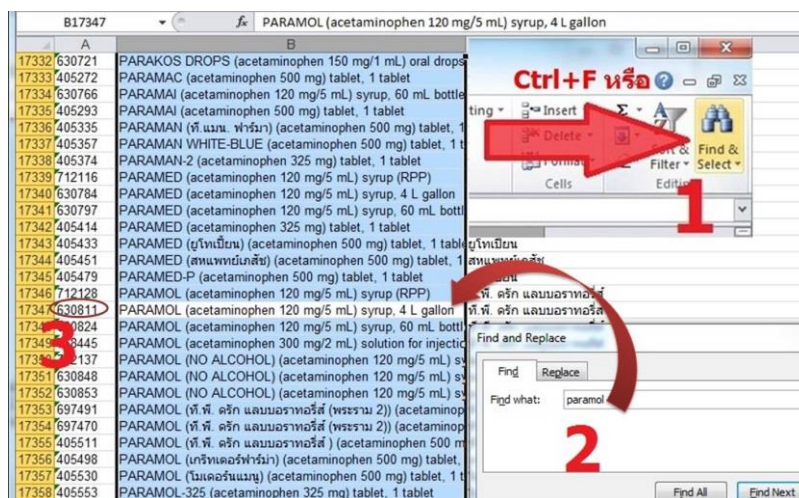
B17347 $f_x$ PARAMOL (acetaminophen 120 mg/5 mL) syrup, 4 L gallon

| | A | B |
|---|---|---|
| 17332 | 630721 | PARAKOS DROPS (acetaminophen 150 mg/1 mL) oral drops |
| 17333 | 405272 | PARAMAC (acetaminophen 500 mg) tablet, 1 tablet |
| 17334 | 630766 | PARAMAI (acetaminophen 120 mg/5 mL) syrup, 60 mL bottle |
| 17335 | 405293 | PARAMAI (acetaminophen 500 mg) tablet, 1 tablet |
| 17336 | 405335 | PARAMAN (ที.แมน. ฟาร์มา) (acetaminophen 500 mg) tablet, 1 |
| 17337 | 405357 | PARAMAN WHITE-BLUE (acetaminophen 500 mg) tablet, 1 |
| 17338 | 405374 | PARAMAN-2 (acetaminophen 325 mg) tablet, 1 tablet |
| 17339 | 712116 | PARAMED (acetaminophen 120 mg/5 mL) syrup (RPP) |
| 17340 | 630784 | PARAMED (acetaminophen 120 mg/5 mL) syrup, 4 L gallon |
| 17341 | 630797 | PARAMED (acetaminophen 120 mg/5 mL) syrup, 60 mL bottl |
| 17342 | 405414 | PARAMED (acetaminophen 325 mg) tablet, 1 tablet |
| 17343 | 405433 | PARAMED (ยูโทเปี้ยน) (acetaminophen 500 mg) tablet, 1 table ยูโทเปี้ยน |
| 17344 | 405451 | PARAMED (สหแพทย์เภสัช) (acetaminophen 500 mg) tablet, 1 สหแพทย์เภสัช |
| 17345 | 405479 | PARAMED-P (acetaminophen 500 mg) tablet, 1 tablet |
| 17346 | 712128 | PARAMOL (acetaminophen 120 mg/5 mL) syrup (RPP) ที.พี. ดรัก แลบบอราทอรี่ส์ |
| 17347 | 630811 | PARAMOL (acetaminophen 120 mg/5 mL) syrup, 4 L gallon ที.พี. ดรัก แลบบอราทอรี่ส์ |
| 17348 | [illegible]0824 | PARAMOL (acetaminophen 120 mg/5 mL) syrup, 60 mL bottl |
| 17349 | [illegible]8445 | PARAMOL (acetaminophen 300 mg/2 mL) solution for injectio |
| 17350 | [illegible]2137 | PARAMOL (NO ALCOHOL) (acetaminophen 120 mg/5 mL) sy |
| 17351 | 630848 | PARAMOL (NO ALCOHOL) (acetaminophen 120 mg/5 mL) sy |
| 17352 | 630853 | PARAMOL (NO ALCOHOL) (acetaminophen 120 mg/5 mL) sy |
| 17353 | 697491 | PARAMOL (ที.พี. ดรัก แลบบอราทอรี่ส์ (พระราม 2)) (acetaminop |
| 17354 | 697470 | PARAMOL (ที.พี. ดรัก แลบบอราทอรี่ส์ (พระราม 2)) (acetaminop |
| 17355 | 405511 | PARAMOL (ที.พี. ดรัก แลบบอราทอรี่ส์ ) (acetaminophen 500 m |
| 17356 | 405498 | PARAMOL (เกร้ทเตอร์ฟาร์ม่า) (acetaminophen 500 mg) tablet, |
| 17357 | 405530 | PARAMOL (โมเดอร์นแมนู) (acetaminophen 500 mg) tablet, 1 t |
| 17358 | 405553 | PARAMOL-325 (acetaminophen 325 mg) tablet, 1 tablet |

Ctrl+F หรือ

ting Insert Delete Format Cells Sort & Filter Find & Select Editin

1

Find and Replace

Find Replace

Find what: paramol

2

3

Find All Find Next